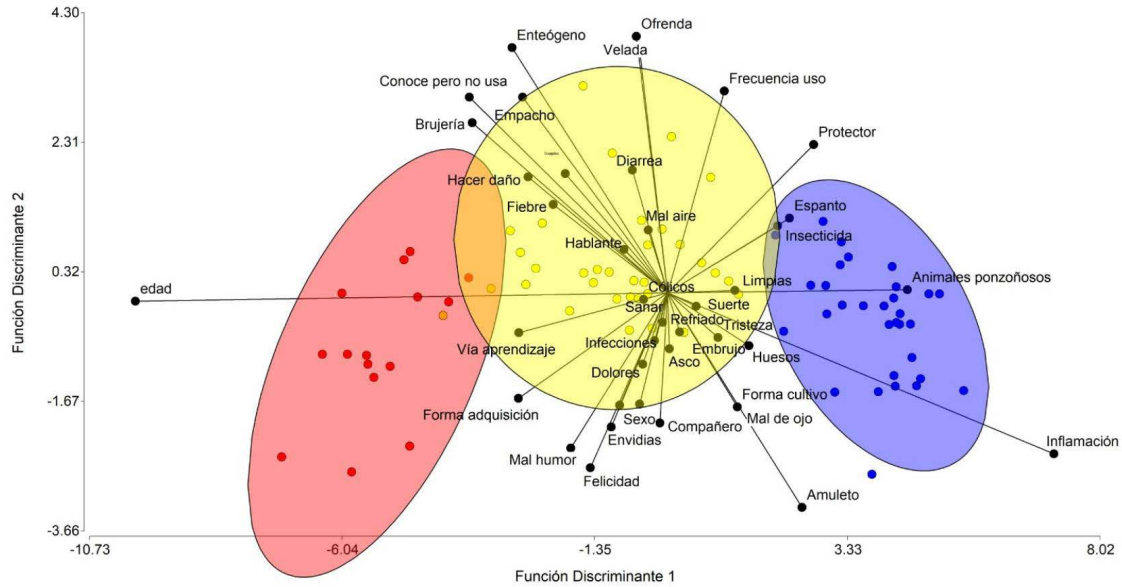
4.30

2.31

0.32

-1.67

-3.66

-10.73
-6.04
-1.35
3.33
8.02

Función Discriminante 2

Función Discriminante 1

Ofrenda
Enteógeno
Velada
Frecuencia uso
Conoce pero no usa
Empacho
Brujería
Protector
Diarrea
Hacer daño
Fiebre
Mal aire
Espanto
Insecticida
Hablante
edad
Animales ponzoñosos
Limpias
Cólicos
Suerte
Sanar
Refriado
Tristeza
Vía aprendizaje
Infecciones
Embrujo
Huesos
Asco
Dolores
Forma cultivo
Forma adquisición
Mal de ojo
Sexo
Compañero
Envidias
Inflamación
Mal humor
Felicidad
Amuleto